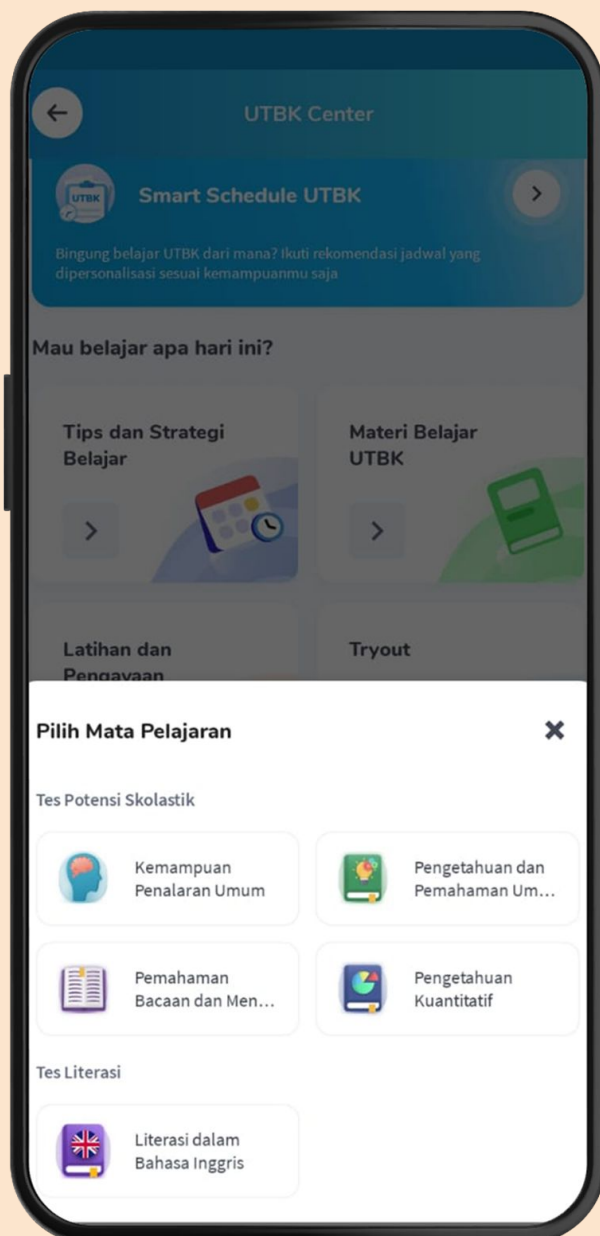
UTBK Center

UTBK

Smart Schedule UTBK

Bingung belajar UTBK dari mana? Ikuti rekomendasi jadwal yang dipersonalisasi sesuai kemampuanmu saja

Mau belajar apa hari ini?

Tips dan Strategi Belajar

Materi Belajar UTBK

Latihan dan Pengayaan

Tryout

Pilih Mata Pelajaran

Tes Potensi Skolastik

Kemampuan Penalaran Umum

Pengetahuan dan Pemahaman Um...

Pemahaman Bacaan dan Men...

Pengetahuan Kuantitatif

Tes Literasi

Literasi dalam Bahasa Inggris